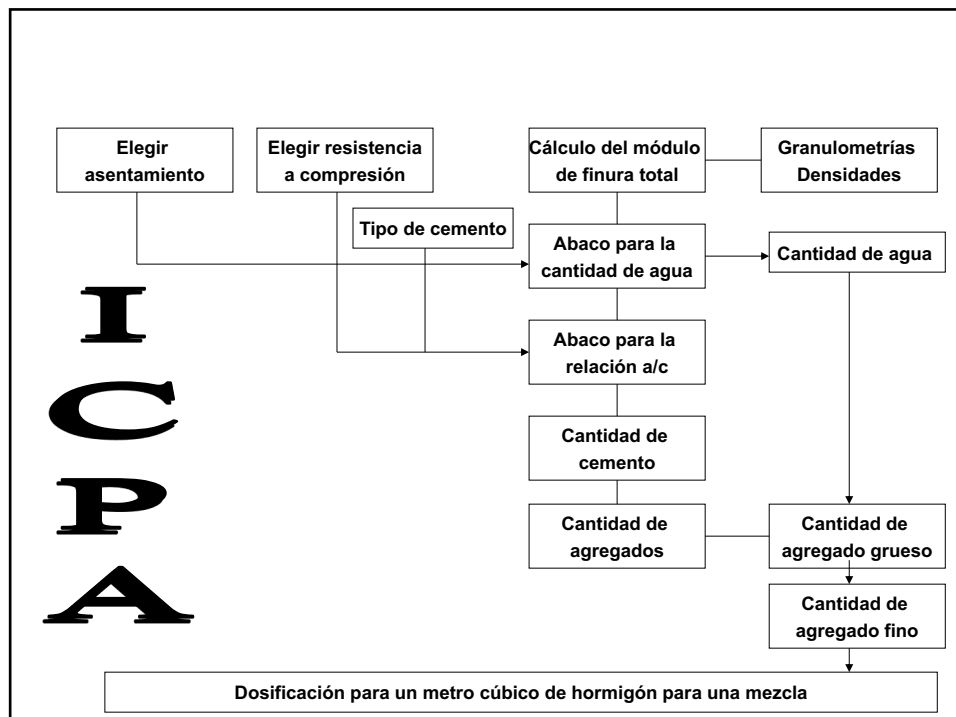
Elegir asentamiento

Elegir resistencia a compresión

Cálculo del módulo de finura total

Granulometrías Densidades

Tipo de cemento

Abaco para la cantidad de agua

Cantidad de agua

I

C

P

A

Abaco para la relación a/c

Cantidad de cemento

Cantidad de agregados

Cantidad de agregado grueso

Cantidad de agregado fino

Dosificación para un metro cúbico de hormigón para una mezcla